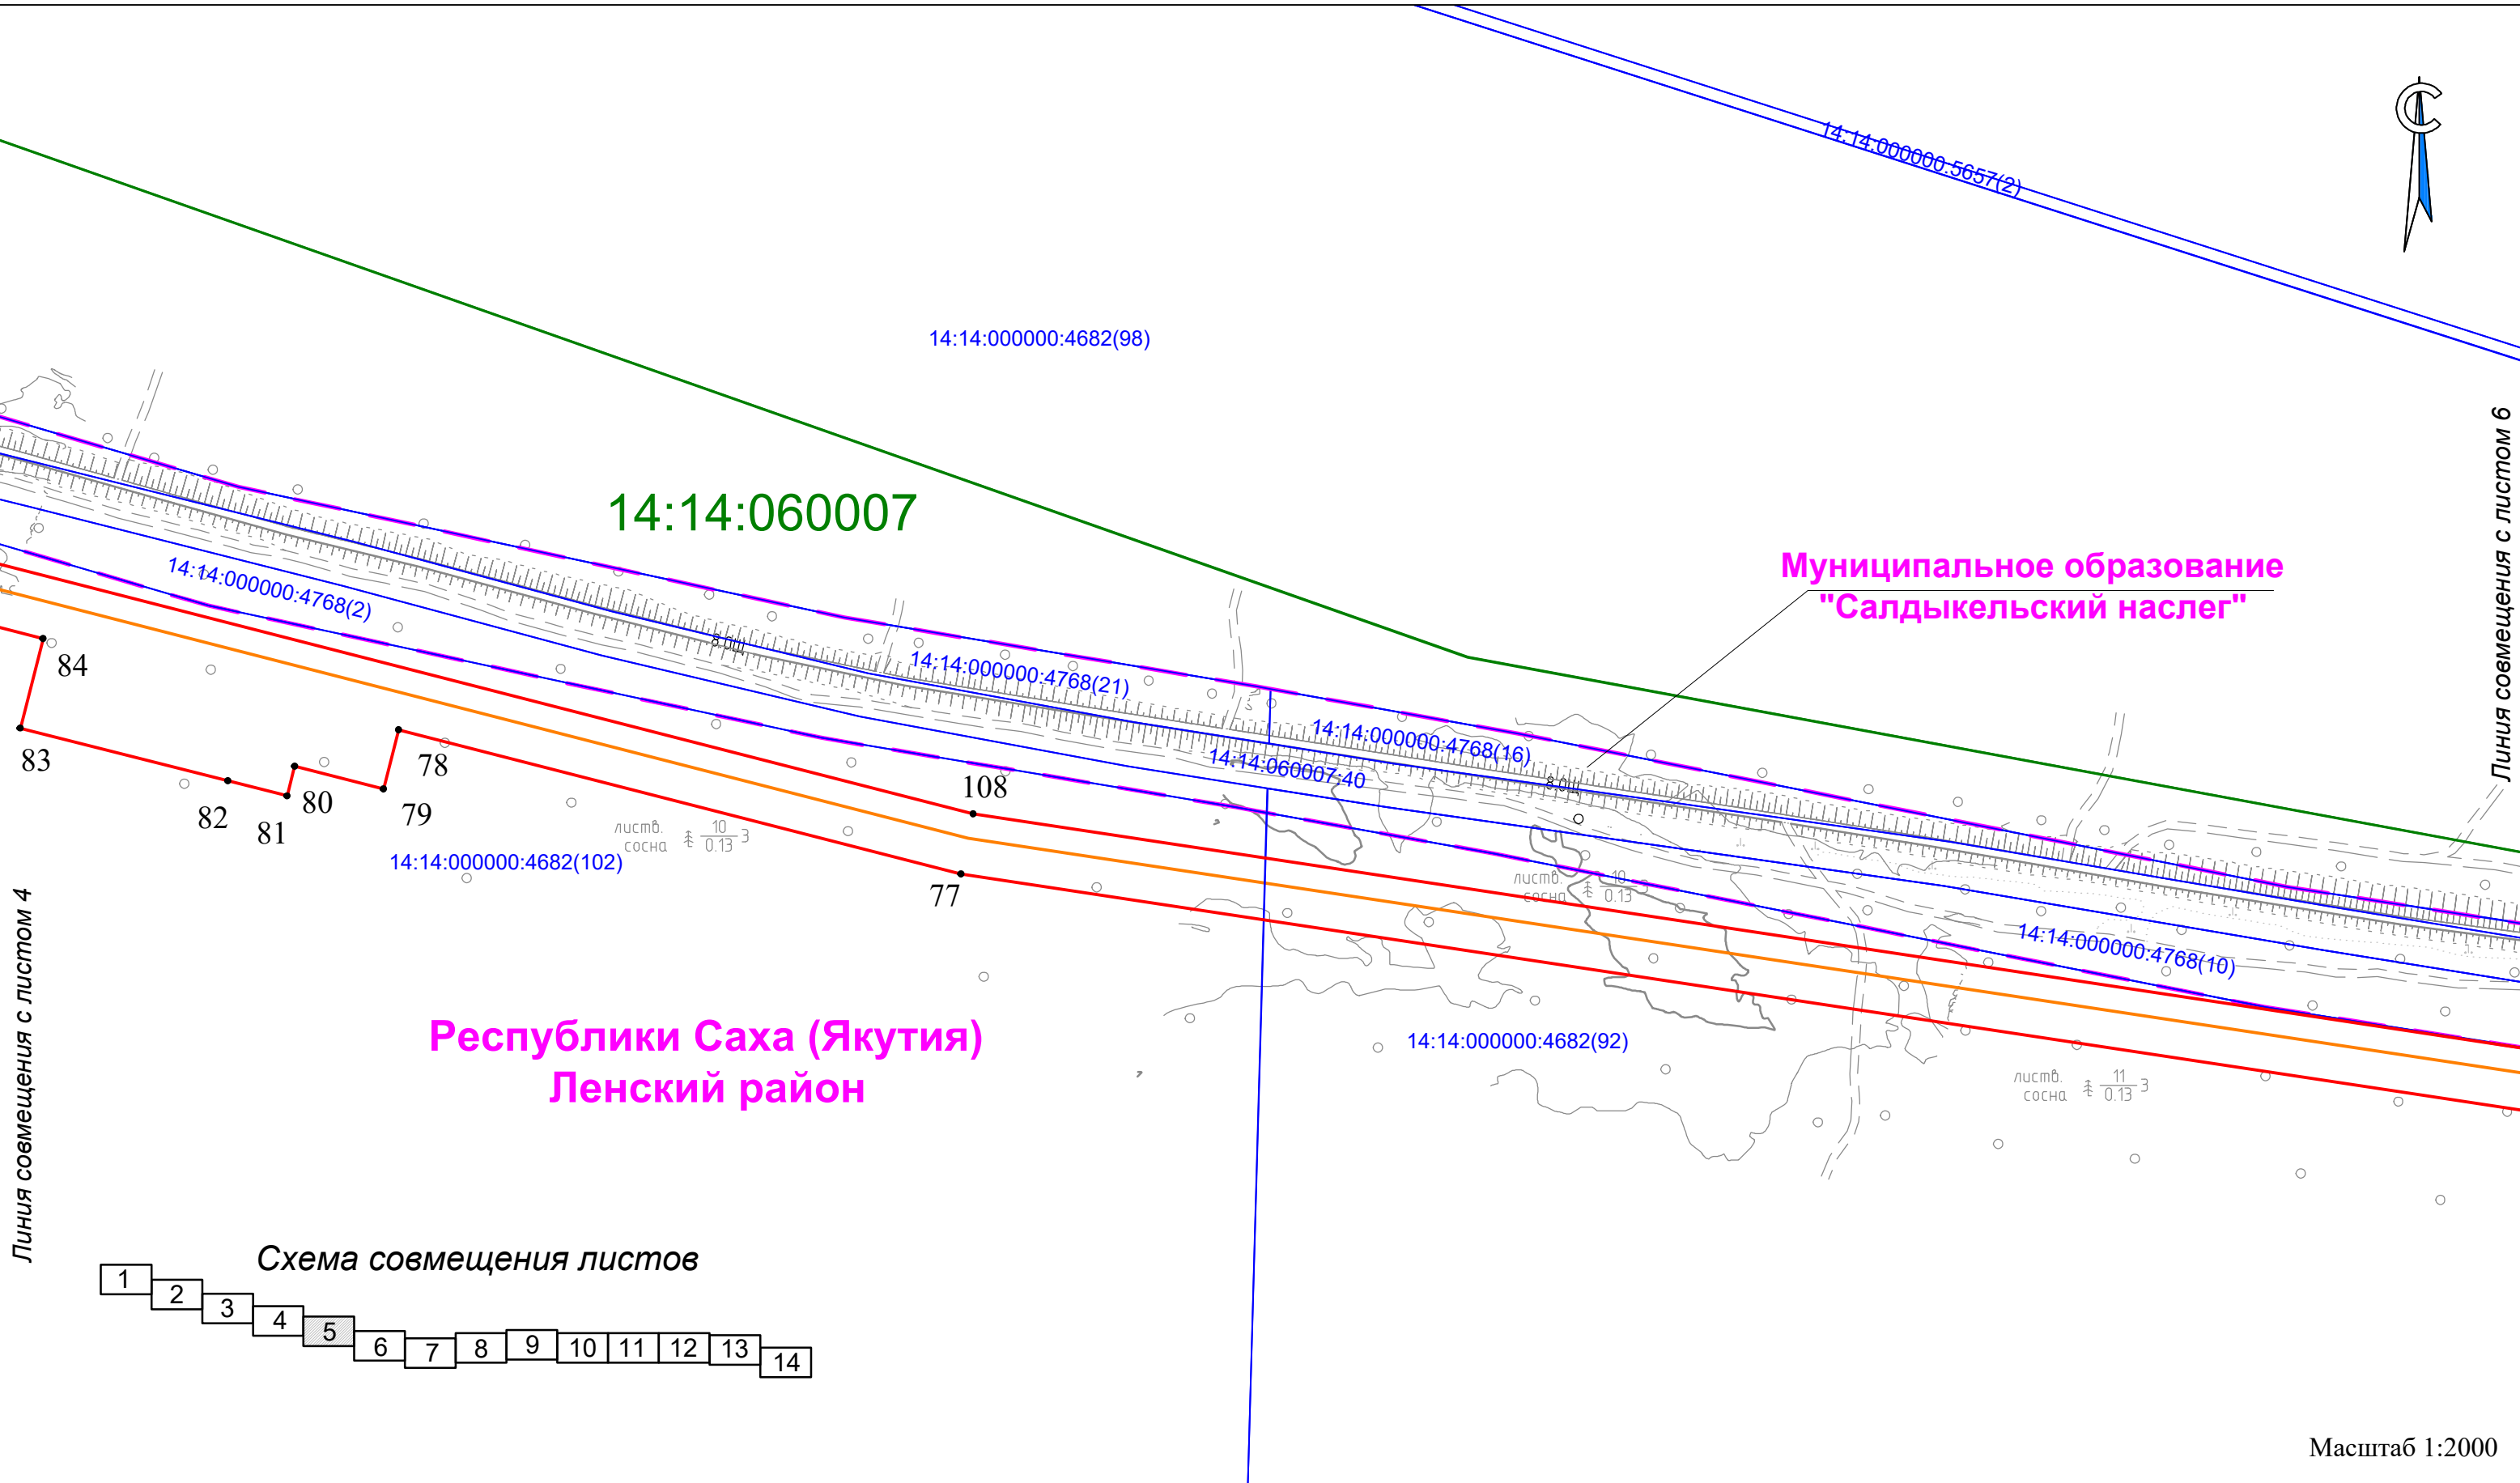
С

14:14:000000:5657(2)

14:14:000000:4682(98)

14:14:060007

Муниципальное образование
"Салдыкельский наслег"

Линия совмещения с листом 6

14:14:000000:4768(2)

8.0щ

14:14:000000:4768(21)

14:14:000000:4768(16)

14:14:060007:40

8.0щ

84

83

82

81

80

79

78

108

77

листв.
сосна $\frac{10}{0.13}$ 3

14:14:000000:4682(102)

листв.
сосна $\frac{10}{0.13}$

14:14:000000:4768(10)

14:14:000000:4682(92)

листв.
сосна $\frac{11}{0.13}$ 3

Линия совмещения с листом 4

Республики Саха (Якутия)
Ленский район

Схема совмещения листов

1 2 3 4 5 6 7 8 9 10 11 12 13 14

Масштаб 1:2000